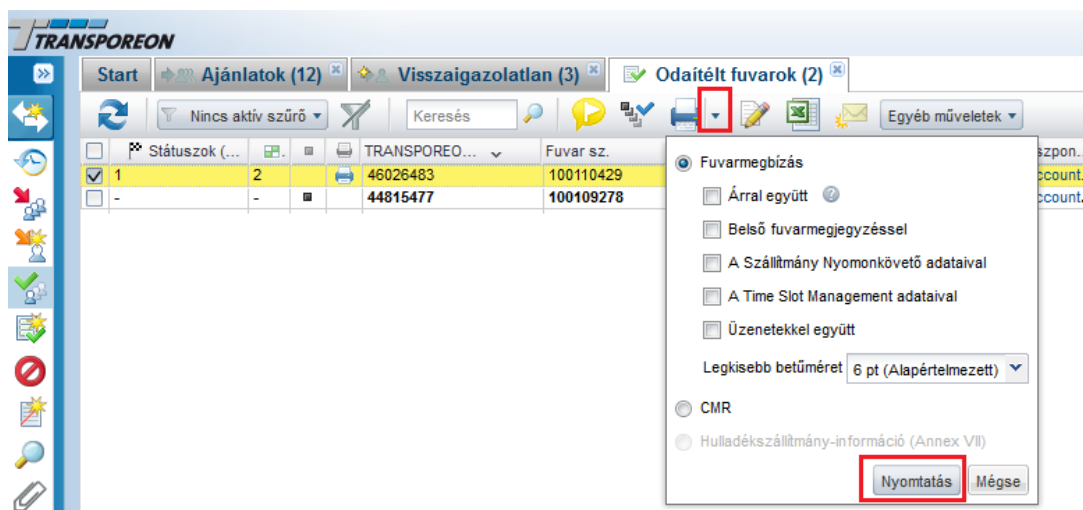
TRANSPOREON

Start | Ajánlatok (12) | Visszaigazolatlan (3) | Odaítélt fuvarok (2)

Nincs aktív szűrő | Keresés | Egyéb műveletek

| | Státuszok (... | | | | TRANSPOREO... | Fuvar sz. | szpon. |
|---|---|---|---|---|---|---|---|
| ☑ | 1 | 2 | | | 46026483 | 100110429 | ccount. |
| | - | - | | | 44815477 | 100109278 | ccount. |

Fuvarmegbízás
Árral együtt
Belső fuvarmegjegyzéssel
A Szállítmány Nyomonkövető adataival
A Time Slot Management adataival
Üzenetekkel együtt
Legkisebb betűméret 6 pt (Alapértelmezett)
CMR
Hulladékszállítmány-információ (Annex VII)
Nyomtatás Mégse